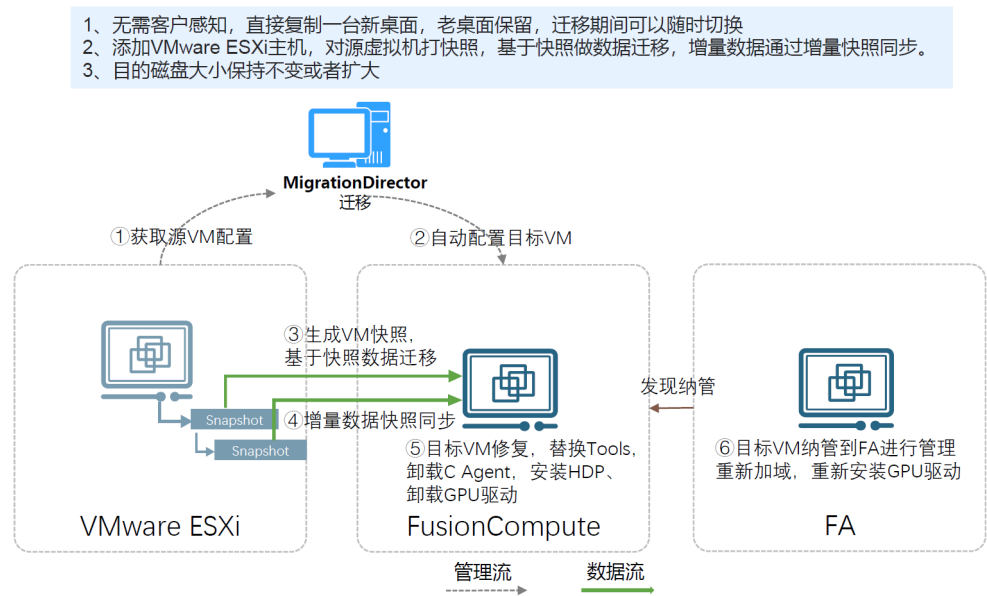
1、无需客户感知，直接复制一台新桌面，老桌面保留，迁移期间可以随时切换
2、添加VMware ESXi主机，对源虚拟机打快照，基于快照做数据迁移，增量数据通过增量快照同步。
3、目的磁盘大小保持不变或者扩大

MigrationDirector
迁移

①获取源VM配置

②自动配置目标VM

③生成VM快照，
基于快照数据迁移

Snapshot

Snapshot

④增量数据快照同步

发现纳管

⑤目标VM修复，替换Tools，
卸载C Agent，安装HDP、
卸载GPU驱动

⑥目标VM纳管到FA进行管理
重新加域，重新安装GPU驱动

VMware ESXi

FusionCompute

FA

管理流

数据流